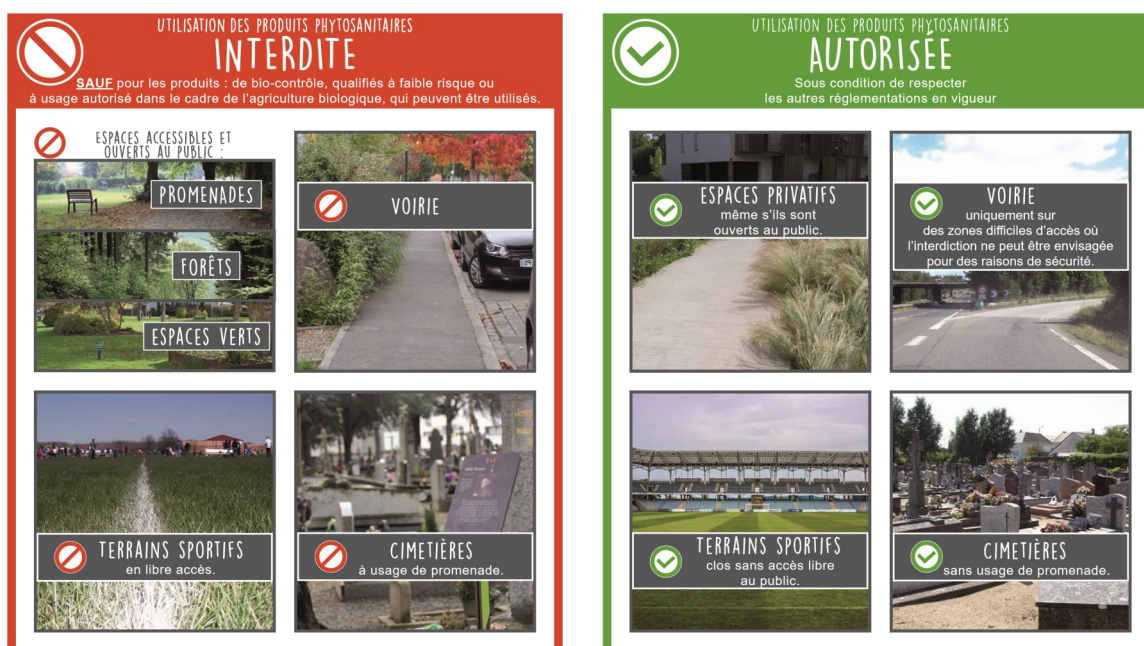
UTILISATION DES PRODUITS PHYTOSANITAIRES
INTERDITE
SAUF pour les produits : de bio-contrôle, qualifiés à faible risque ou à usage autorisé dans le cadre de l'agriculture biologique, qui peuvent être utilisés.

ESPACES ACCESSIBLES ET OUVERTS AU PUBLIC :
PROMENADES
FORÊTS
ESPACES VERTS

VOIRIE

TERRAINS SPORTIFS
en libre accès.

CIMETIÈRES
à usage de promenade.

UTILISATION DES PRODUITS PHYTOSANITAIRES
AUTORISÉE
Sous condition de respecter les autres réglementations en vigueur

ESPACES PRIVATIFS
même s'ils sont ouverts au public.

VOIRIE
uniquement sur des zones difficiles d'accès où l'interdiction ne peut être envisagée pour des raisons de sécurité.

TERRAINS SPORTIFS
clos sans accès libre au public.

CIMETIÈRES
sans usage de promenade.